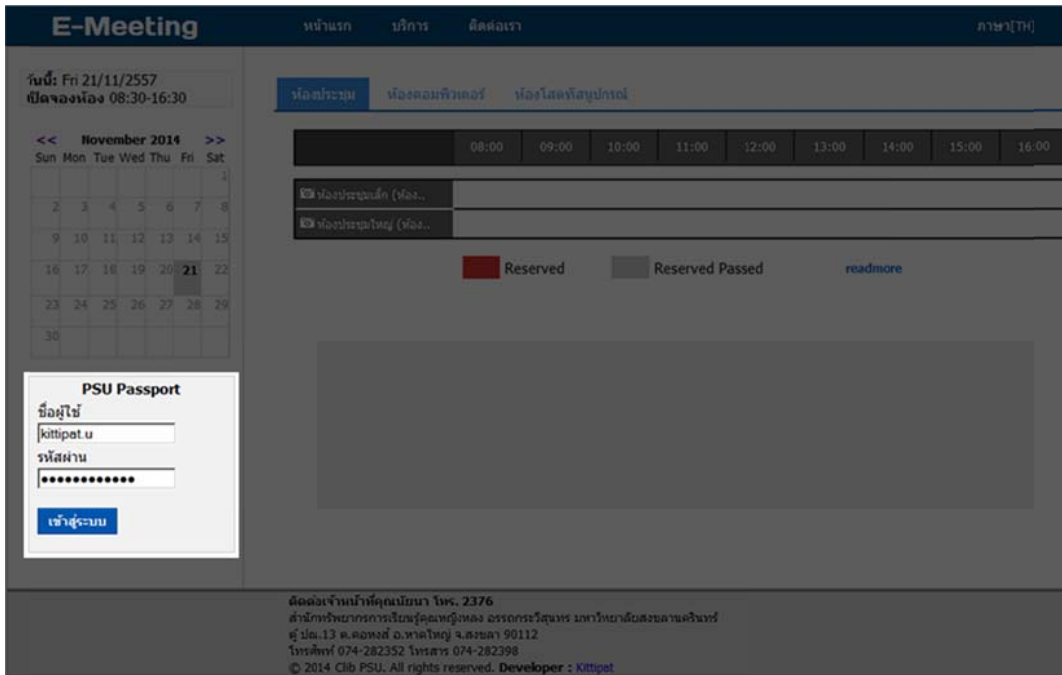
E-Meeting

หน้าแรก บริการ ติดต่อเรา ภาษา[TH]

วันนี้: Fri 21/11/2557
เปิดจองห้อง 08:30-16:30

<< November 2014 >>

| Sun | Mon | Tue | Wed | Thu | Fri | Sat |
|---|---|---|---|---|---|---|
| | | | | | | 1 |
| 2 | 3 | 4 | 5 | 6 | 7 | 8 |
| 9 | 10 | 11 | 12 | 13 | 14 | 15 |
| 16 | 17 | 18 | 19 | 20 | 21 | 22 |
| 23 | 24 | 25 | 26 | 27 | 28 | 29 |
| 30 | | | | | | |

PSU Passport
ชื่อผู้ใช้
kittipat.u
รหัสผ่าน
•••••••••••••
เข้าสู่ระบบ

ห้องประชุม ห้องคอมพิวเตอร์ ห้องโสตทัศนูปกรณ์

| | 08:00 | 09:00 | 10:00 | 11:00 | 12:00 | 13:00 | 14:00 | 15:00 | 16:00 |
|---|---|---|---|---|---|---|---|---|---|
| ห้องประชุมเล็ก (ห้อง.. | | | | | | | | | |
| ห้องประชุมใหญ่ (ห้อง.. | | | | | | | | | |

Reserved Reserved Passed readmore

ติดต่อเจ้าหน้าที่คุณนัยนา โทร. 2376
สำนักทรัพยากรการเรียนรู้คุณหญิงหลง อรรถกระวีสุนทร มหาวิทยาลัยสงขลานครินทร์
ตู้ ปณ.13 ต.คอหงส์ อ.หาดใหญ่ จ.สงขลา 90112
โทรศัพท์ 074-282352 โทรสาร 074-282398
© 2014 Clib PSU. All rights reserved. Developer : Kittipat